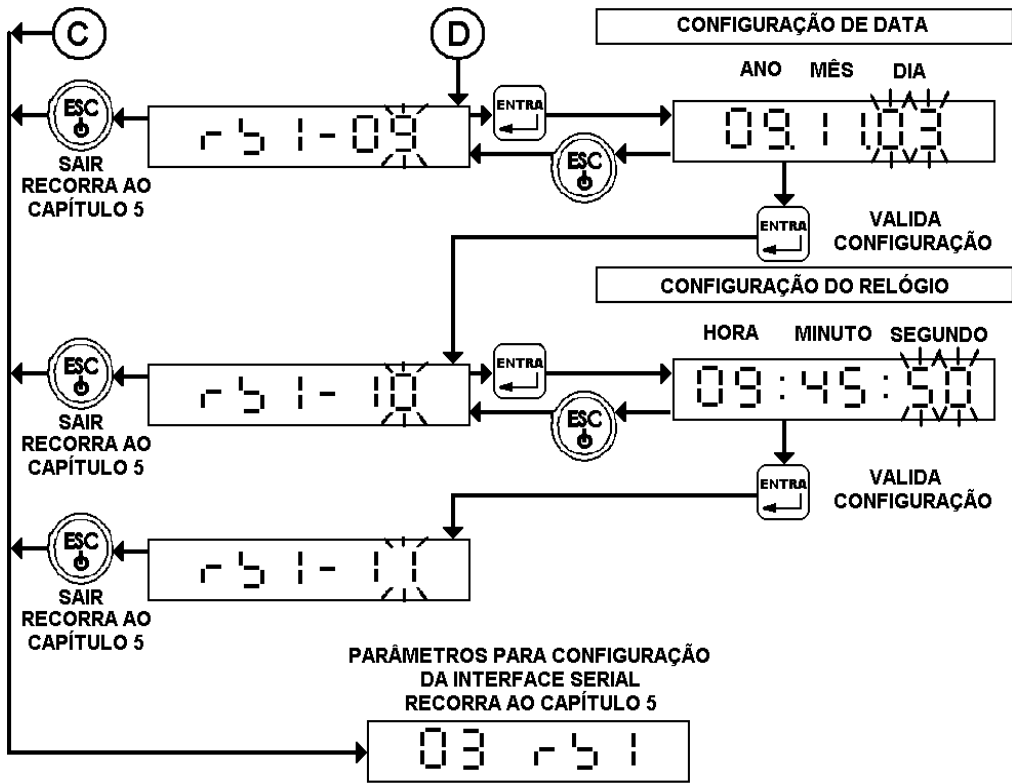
C

D

CONFIGURAÇÃO DE DATA

ANO MÊS DIA

ESC

SAIR
RECORRA AO
CAPÍTULO 5

rb1-09

ENTRA

09.11.03

ESC

ENTRA

VALIDA
CONFIGURAÇÃO

CONFIGURAÇÃO DO RELÓGIO

HORA MINUTO SEGUNDO

ESC

SAIR
RECORRA AO
CAPÍTULO 5

rb1-10

ENTRA

09:45:50

ESC

ENTRA

VALIDA
CONFIGURAÇÃO

ESC

SAIR
RECORRA AO
CAPÍTULO 5

rb1-11

PARÂMETROS PARA CONFIGURAÇÃO
DA INTERFACE SERIAL
RECORRA AO CAPÍTULO 5

03 rb1